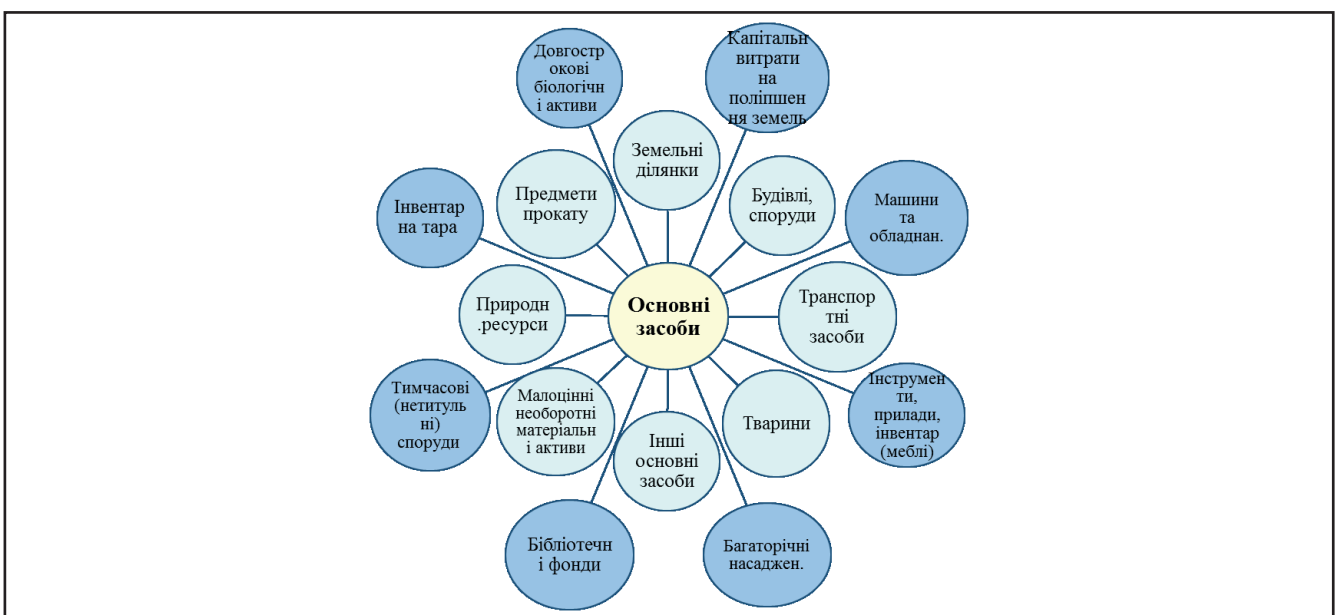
Основні засоби

Довгострокові біологічні активи

Капітальн витрати на поліпшення земель

Земельні ділянки

Предмети прокату

Будівлі, споруди

Інвентар на тара

Машини та обладнан.

Природн .ресурси

Транспортні засоби

Тимчасові (нетитульні) споруди

Малоцінні необоротні матеріальні активи

Інші основні засоби

Тварини

Інструменти, прилади, інвентар (меблі)

Бібліотечні фонди

Багаторічні насаджен.